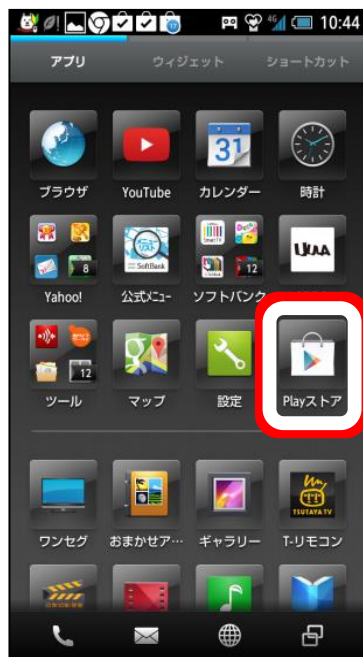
10:44

アプリ ウィジェット ショートカット

31

ブラウザ YouTube カレンダー 時計

8

SoftBank

12

UULA

Yahoo! 公式メニュー ソフトバンク

12

ツール マップ 設定 Playストア

TSUTAYA TV

ワンセグ おまかせア… ギャラリー T-リモコン